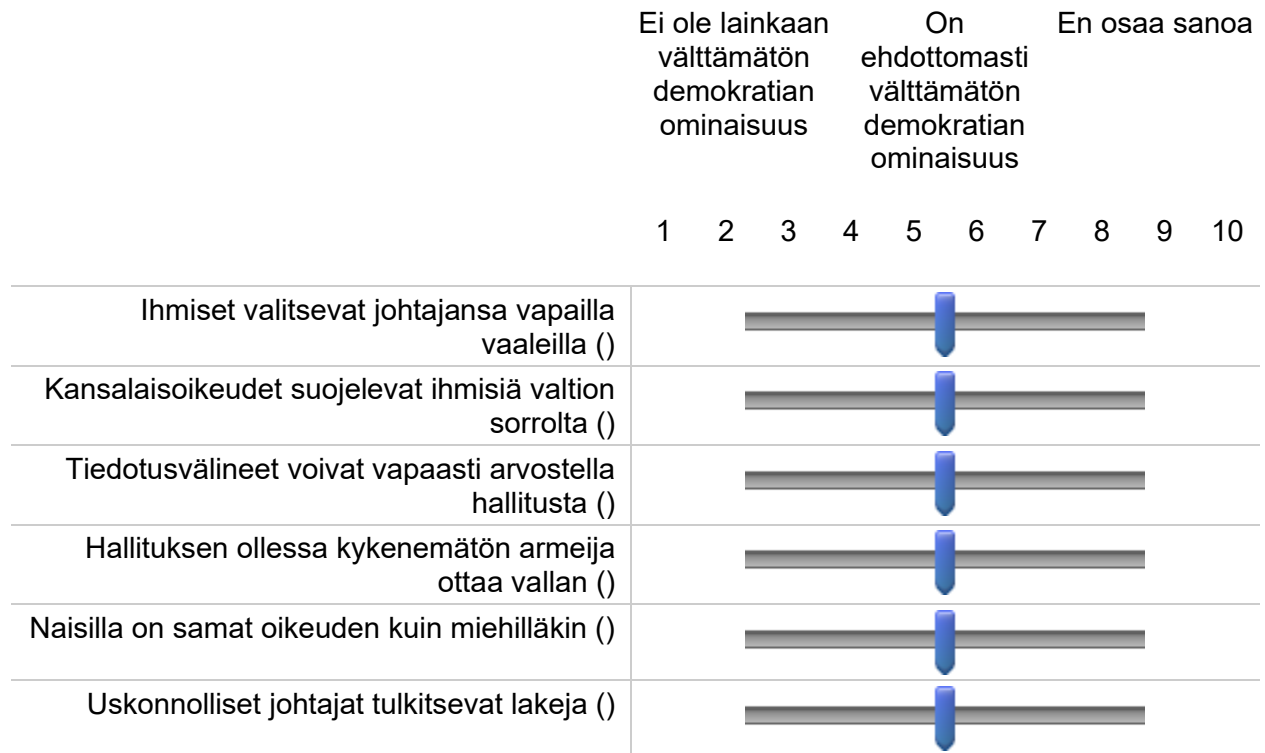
Ei ole lainkaan välttämätön demokratian ominaisuus

On ehdottomasti välttämätön demokratian ominaisuus

En osaa sanoa

1 2 3 4 5 6 7 8 9 10

Ihmiset valitsevat johtajansa vapailla vaaleilla ()

Kansalaisoikeudet suojelevat ihmisiä valtion sorrolta ()

Tiedotusvälineet voivat vapaasti arvostella hallitusta ()

Hallituksen ollessa kykenemätön armeija ottaa vallan ()

Naisilla on samat oikeuden kuin miehilläkin ()

Uskonnolliset johtajat tulkitsevat lakeja ()